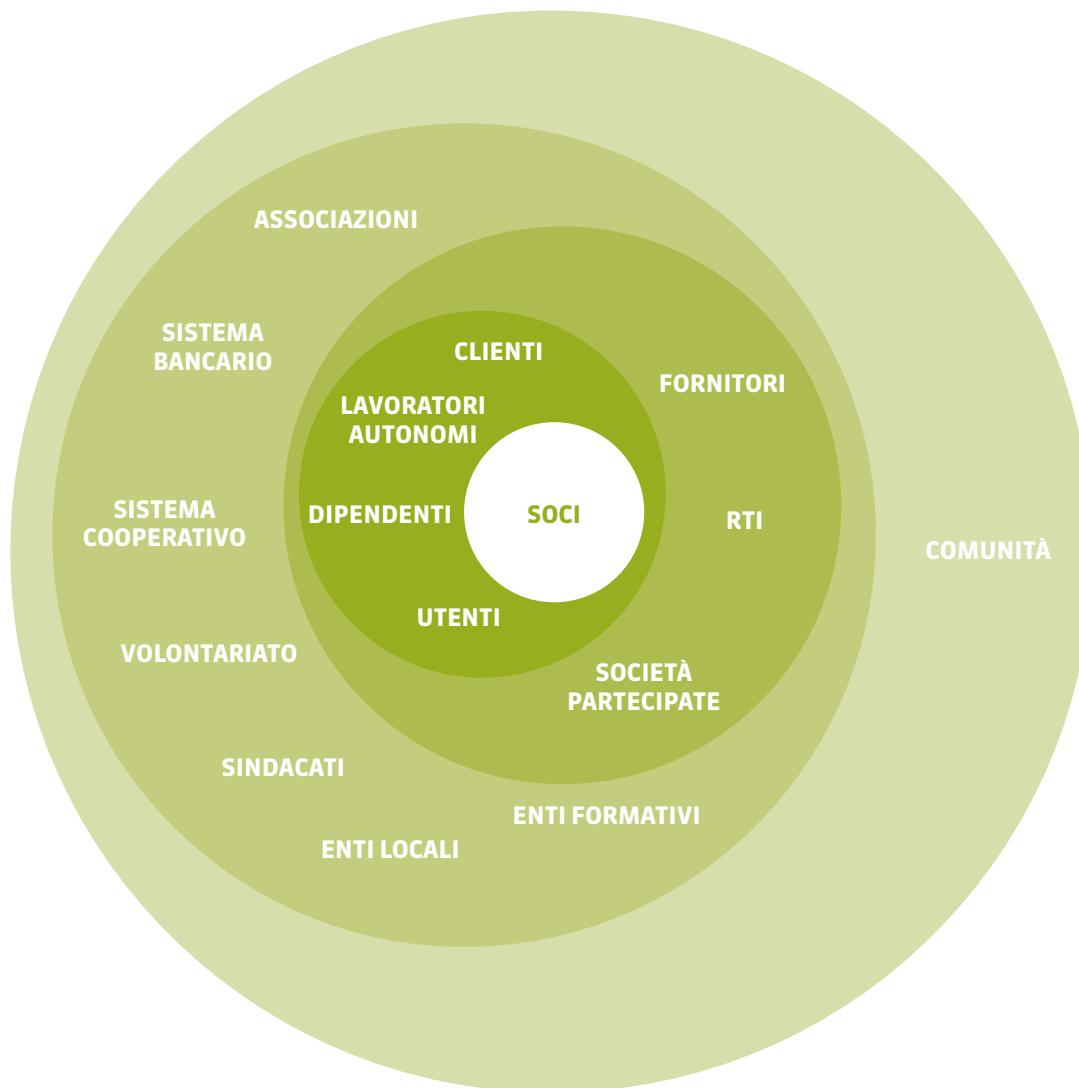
ASSOCIAZIONI

SISTEMA BANCARIO

CLIENTI

FORNITORI

LAVORATORI AUTONOMI

SISTEMA COOPERATIVO

DIPENDENTI

SOCI

RTI

COMUNITÀ

UTENTI

VOLONTARIATO

SOCIETÀ PARTECIPATE

SINDACATI

ENTI FORMATIVI

ENTI LOCALI